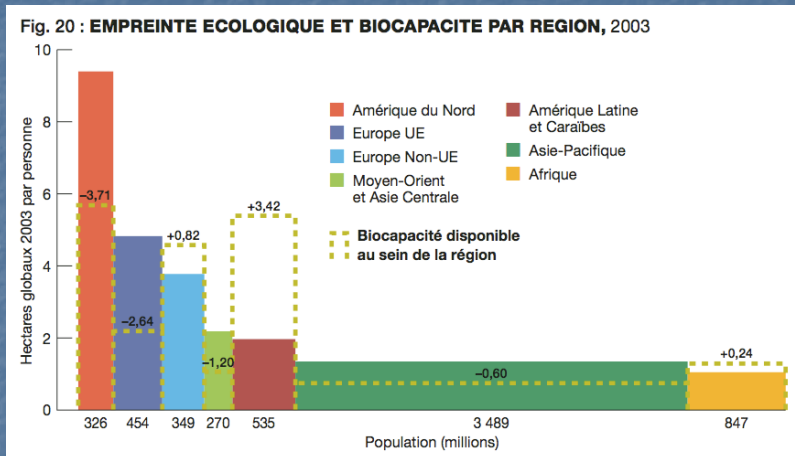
Fig. 20 : EMPREINTE ECOLOGIQUE ET BIOCAPACITE PAR REGION, 2003

Hectares globaux 2003 par personne

10
8
6
4
2
0

Amérique du Nord
Europe UE
Europe Non-UE
Moyen-Orient et Asie Centrale
Amérique Latine et Caraïbes
Asie-Pacifique
Afrique

Biocapacité disponible au sein de la région

–3,71
–2,64
+0,82
–1,20
+3,42
–0,60
+0,24

326
454
349
270
535
3 489
847

Population (millions)